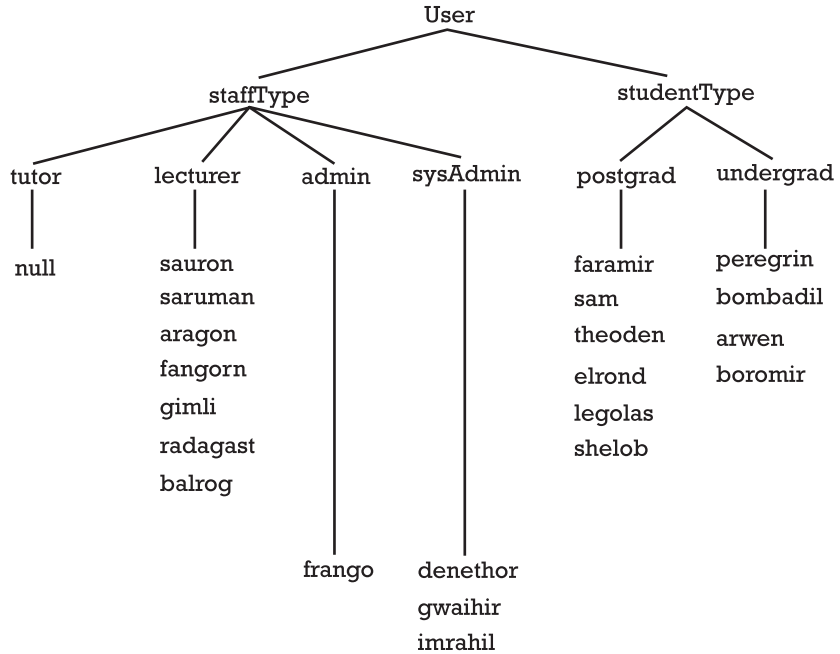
User

staffType

studentType

tutor

lecturer

admin

sysAdmin

postgrad

undergrad

null

sauron
saruman
aragon
fangorn
gimli
radagast
balrog

frango

denethor
gwaihir
imrahil

faramir
sam
theoden
elrond
legolas
shelob

peregrin
bombadil
arwen
boromir